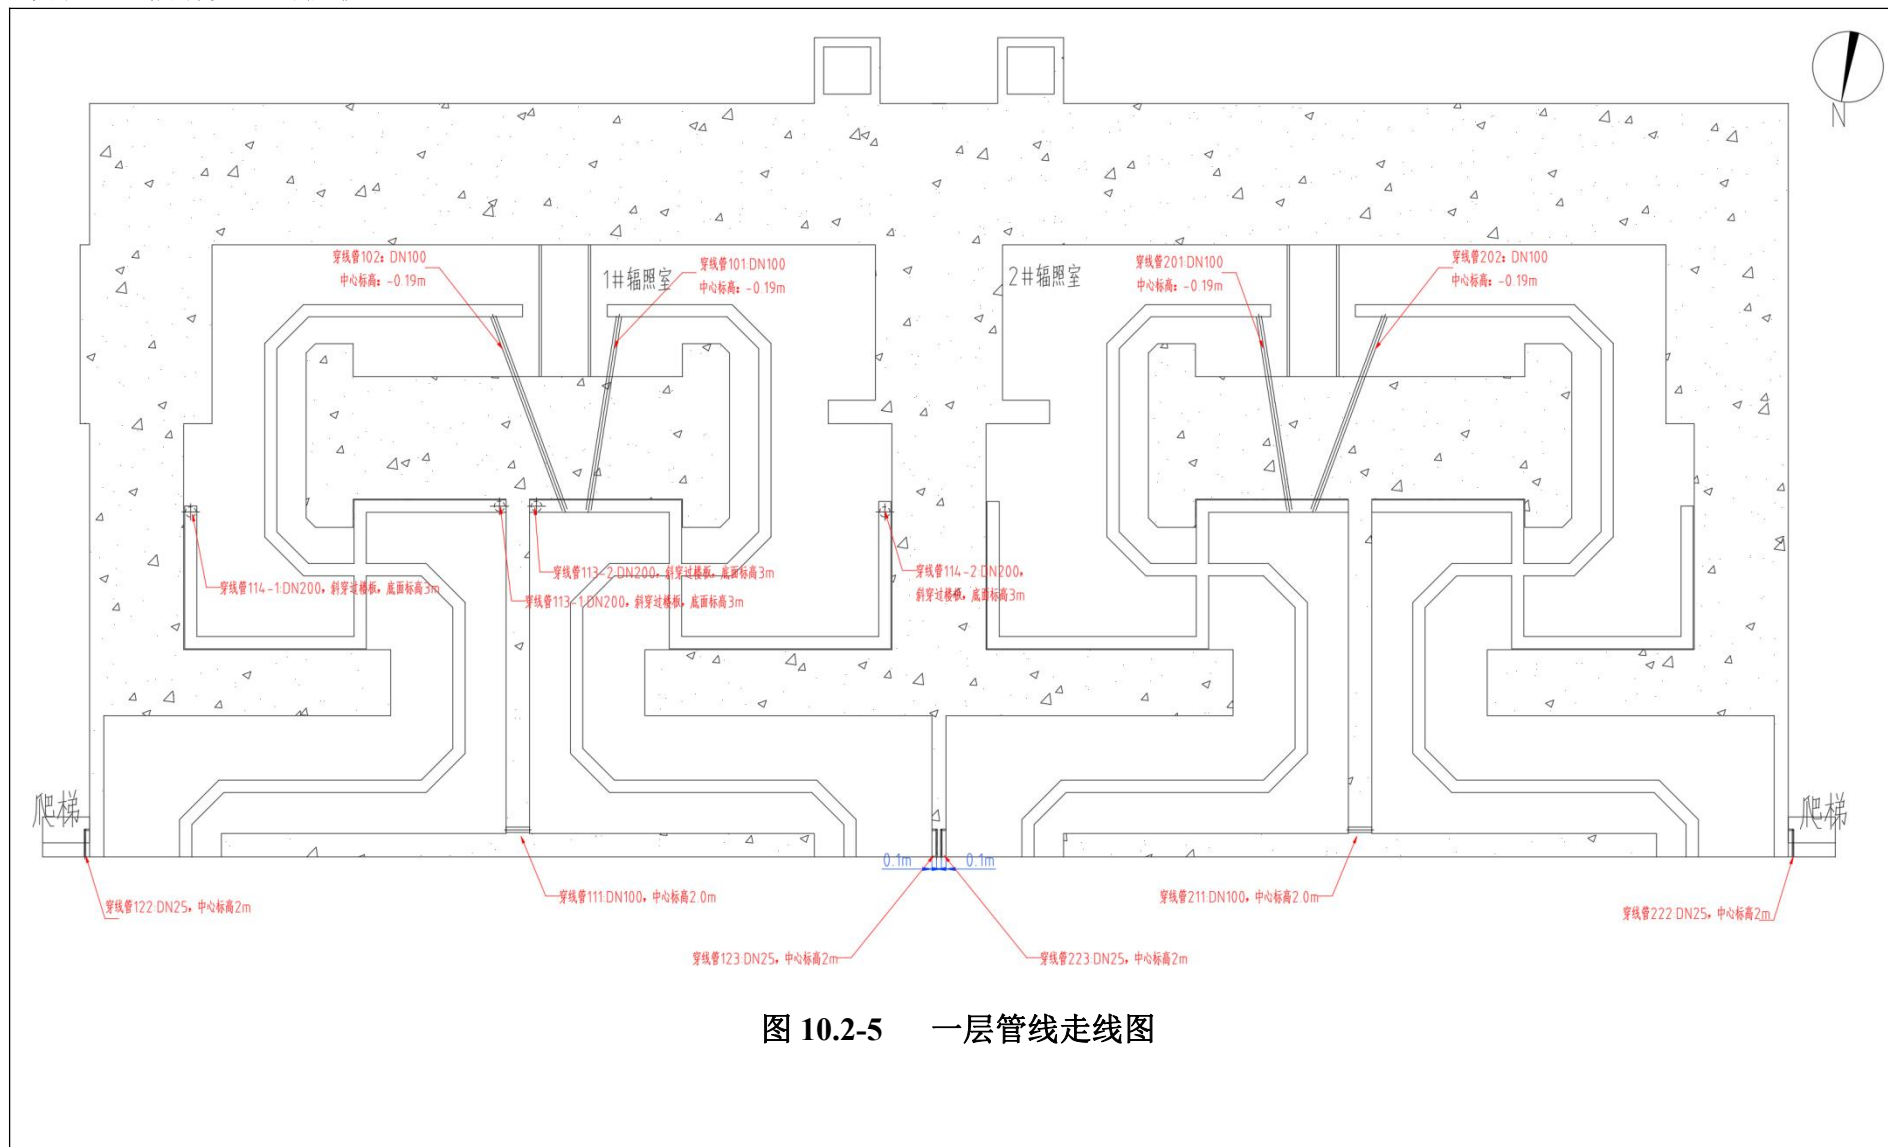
N

穿线管102：DN100
中心标高：-0.19m

1#辐照室

穿线管101 DN100
中心标高：-0.19m

2#辐照室

穿线管201 DN100
中心标高：-0.19m

穿线管202：DN100
中心标高：-0.19m

穿线管114-1:DN200，斜穿过楼板，底面标高3m

穿线管113-2 DN200，斜穿过楼板，底面标高3m

穿线管113-1 DN200，斜穿过楼板，底面标高3m

穿线管114-2 DN200，斜穿过楼板，底面标高3m

爬梯

爬梯

0.1m

0.1m

穿线管122 DN25，中心标高2m

穿线管111 DN100，中心标高2.0m

穿线管211 DN100，中心标高2.0m

穿线管222 DN25，中心标高2m

穿线管123 DN25，中心标高2m

穿线管223 DN25，中心标高2m

图 10.2-5　一层管线走线图